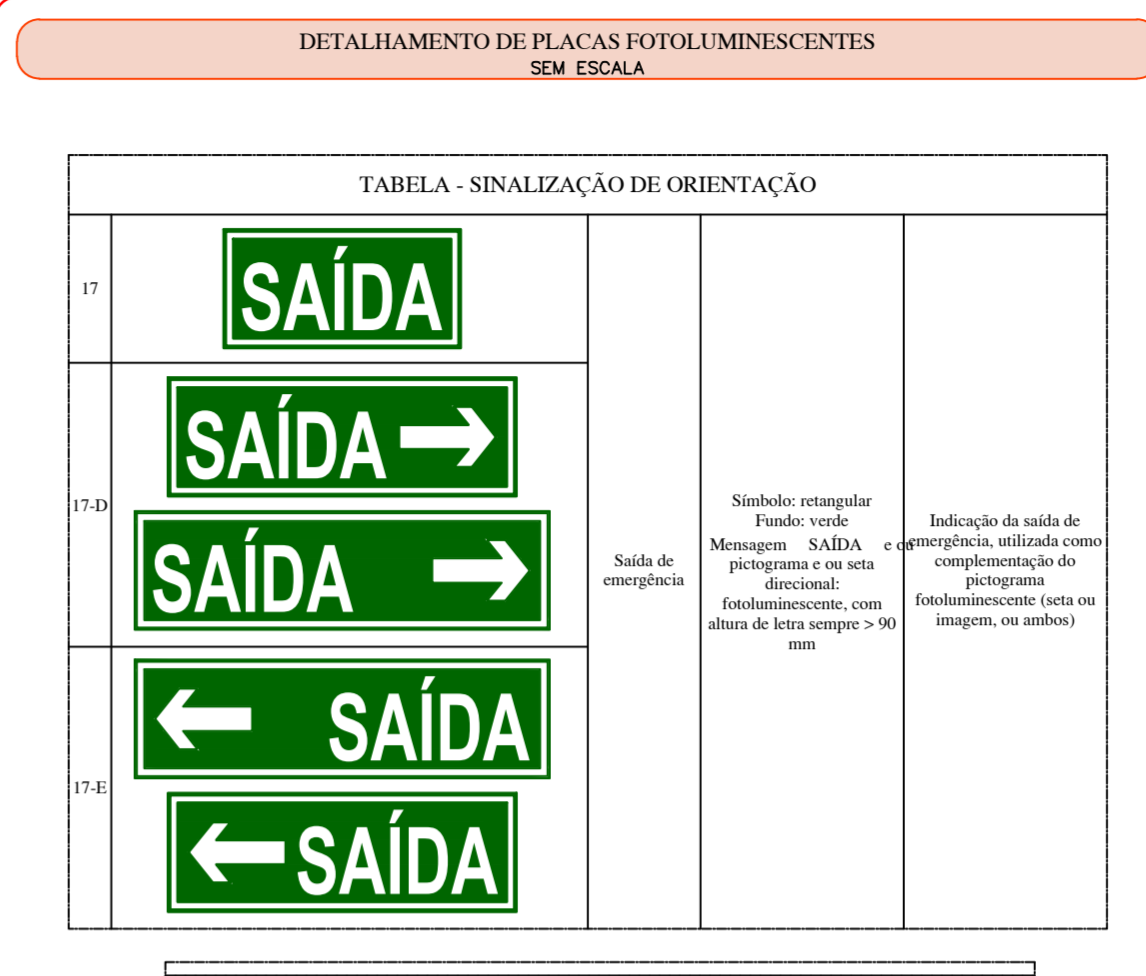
DETALHAMENTO DE PLACAS FOTOLUMINESCENTES
SEM ESCALA

TABELA - SINALIZAÇÃO DE ORIENTAÇÃO

| | | | | |
|---|---|---|---|---|
| 17 | SAÍDA | Saída de emergência | Símbolo: retangular Fundo: verde Mensagem SAÍDA e ou pictograma e ou seta direcional: fotoluminescente, com altura de letra sempre > 90 mm | Indicação da saída de emergência, utilizada como complementação do pictograma fotoluminescente (seta ou imagem, ou ambos) |
| 17-D | SAÍDA SAÍDA | | | |
| 17-E | SAÍDA SAÍDA | | | |